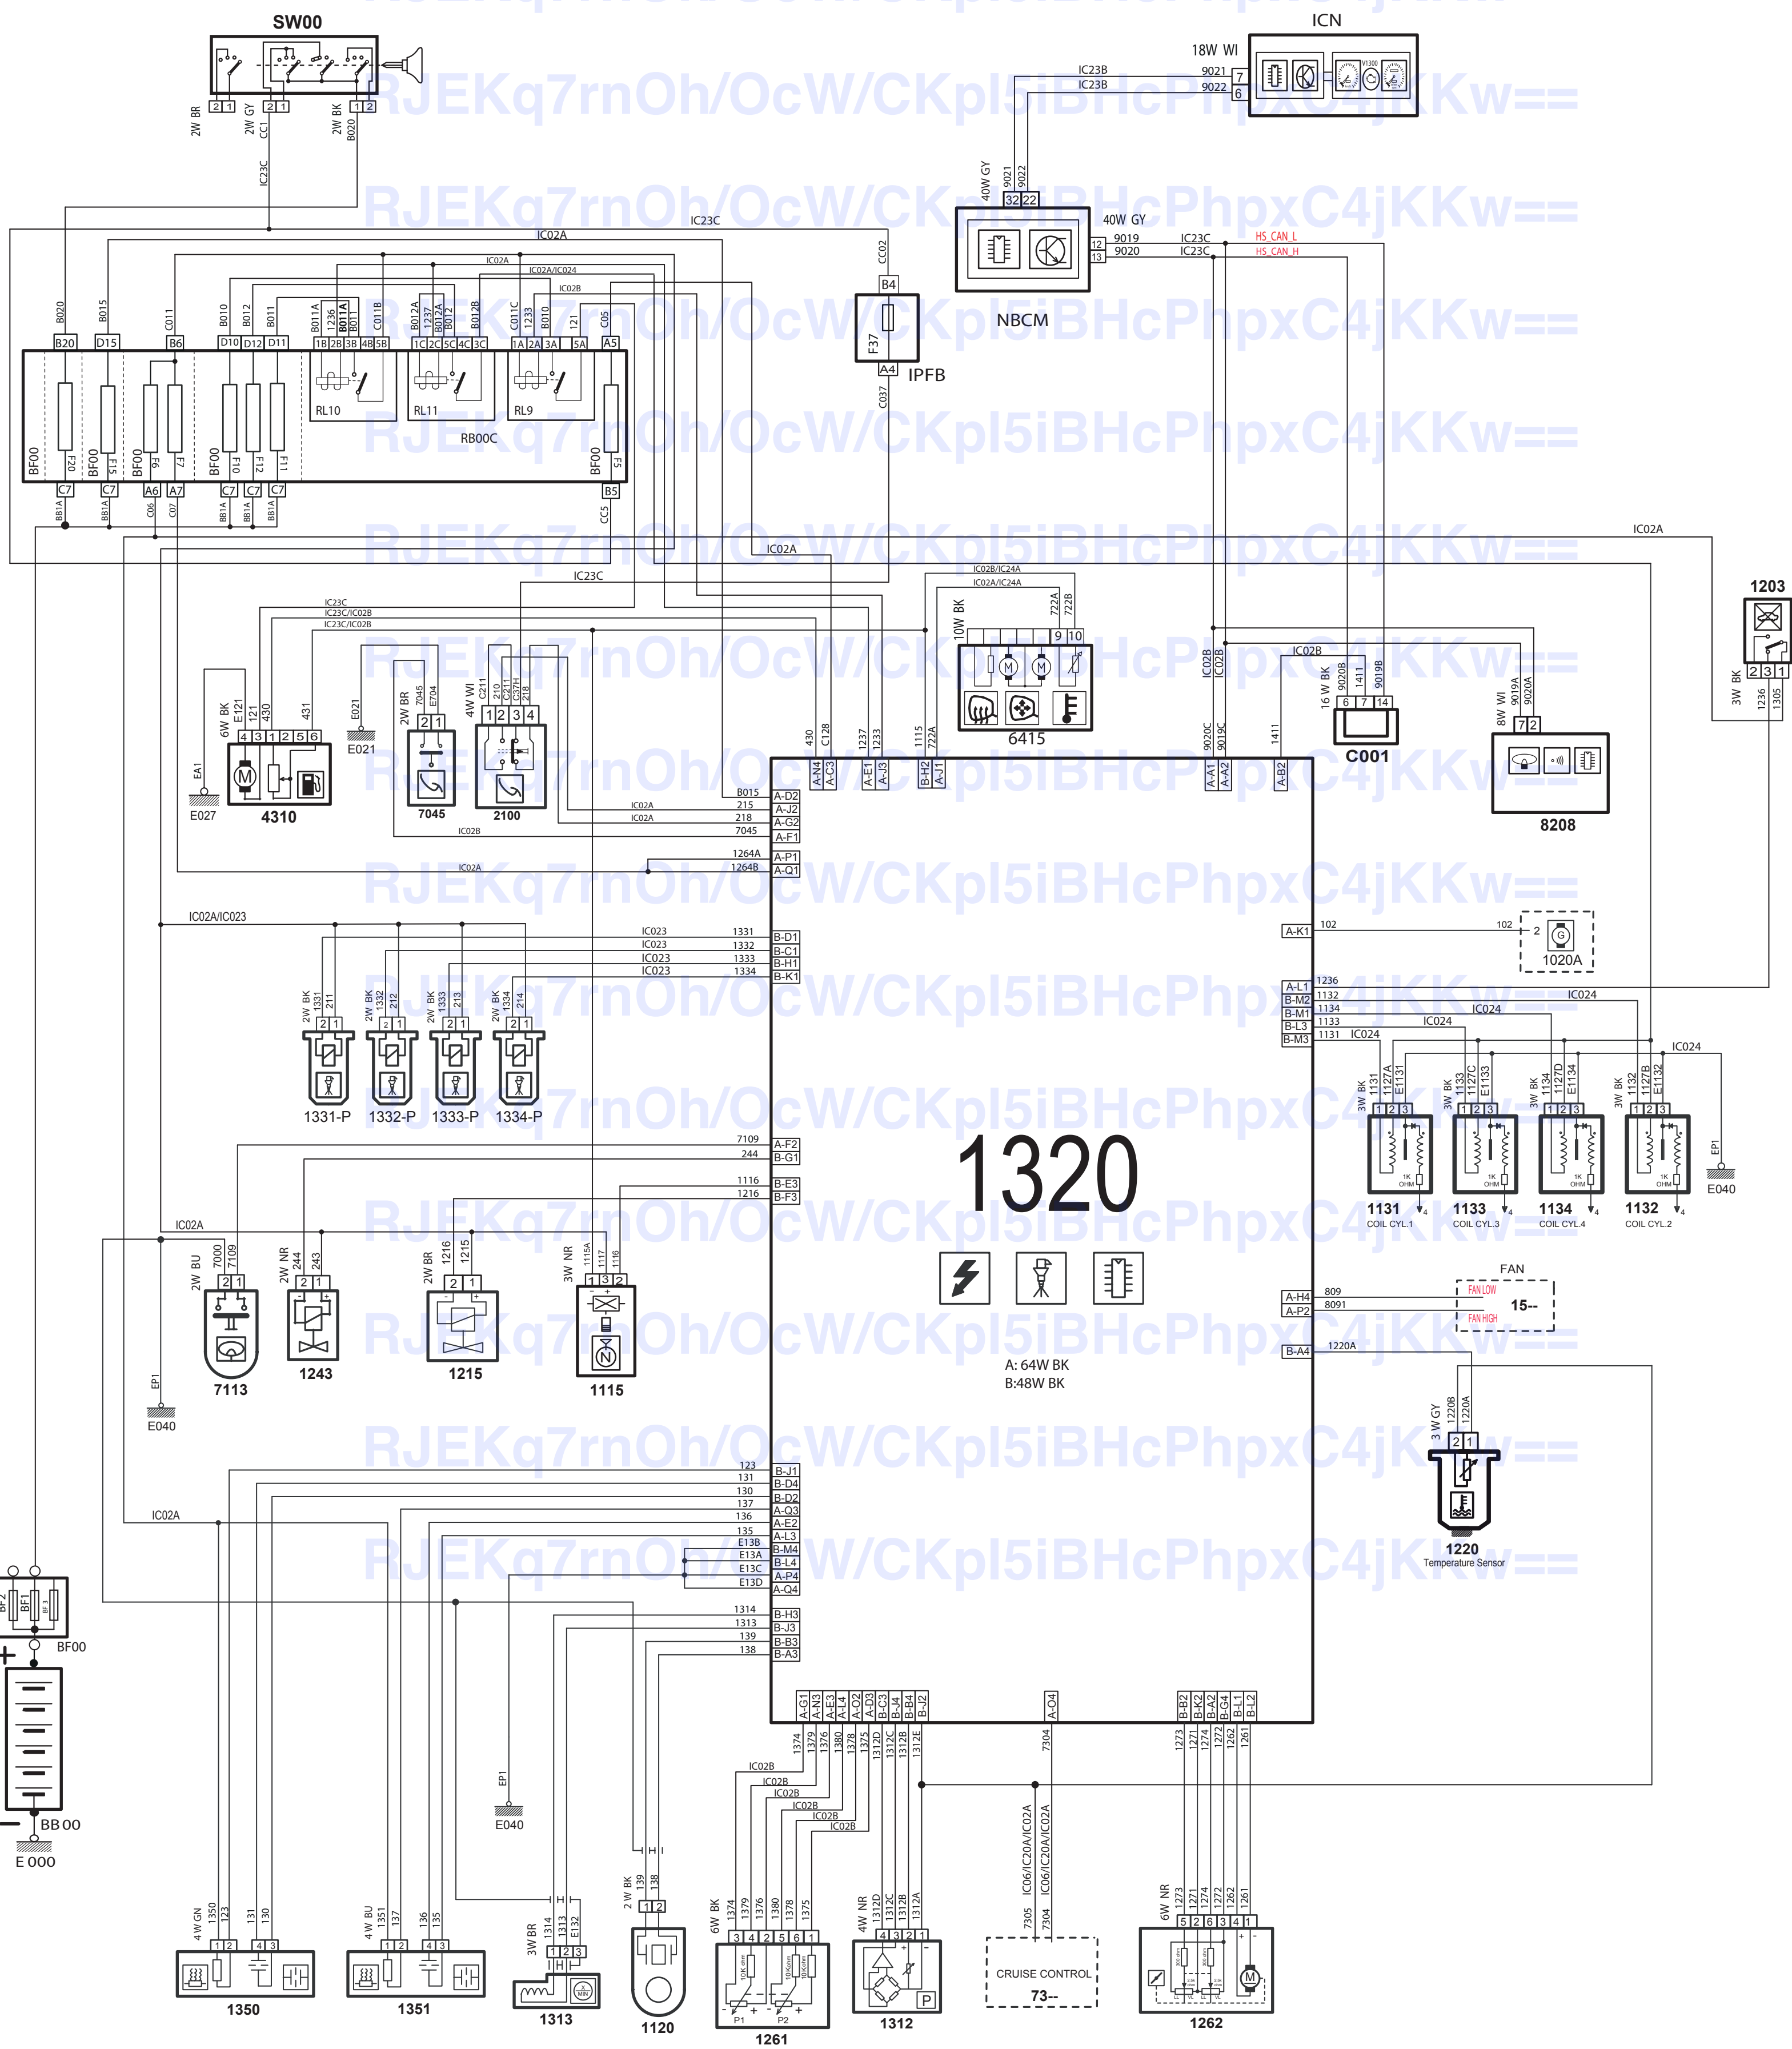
SW00
2W BR
2W GY
CC1
2W BK
B020
IC23C
ICN
18W WI
IC23B
IC23B
9021
9022
7
6
40W GY
9021
9022
32
22
40W GY
9019
9020
12
13
IC23C
IC23C
HS_CAN_L
HS_CAN_H
NBCM
IC23C
IC02A
IC02A
IC02A/IC024
IC02B
CC02
B4
F37
A4
C037
IPFB
B020
B015
C011
B010
B012
B011
B011A
1236
B011A
B011
C011B
B012A
1237
B012A
B012
B012B
C011C
1233
B010
121
C05
B20
D15
B6
D10
D12
D11
1B
2B
3B
4B
5B
1C
2C
5C
4C
3C
1A
2A
3A
5A
A5
RL10
RL11
RL9
RB00C
BF00
F20
BF00
F15
BF00
F6
F7
BF00
F10
F12
F11
BF00
F5
C7
C7
A6
A7
C7
C7
C7
B5
BB1A
BB1A
C06
C07
BB1A
BB1A
BB1A
CC5
IC02A
IC02A
IC23C
IC02B/IC24A
IC02A/IC24A
1203
3W BK
1236
1305
IC23C
IC23C/IC02B
IC23C/IC02B
6W BK
E 121
121
430
431
4
3
1
2
5
6
EA1
E027
4310
E021
E021
2W BR
7045
E704
2
1
7045
4W WI
C211
210
C211
C211H
218
1
2
3
4
2100
IC02B
430
C128
1237
1233
1115
722A
10W BK
722A
722B
9
10
6415
IC02B
IC02B
9020C
9019C
1411
IC02B
16 W BK
9020B
1411
9019B
6
7
14
C001
8W WI
9019A
9020A
7
2
8208
A-N4
A-C3
A-E1
A-J3
B-H2
A-J1
A-A1
A-A2
A-B2
B015
215
218
7045
IC02A
IC02A
A-D2
A-J2
A-G2
A-F1
1264A
1264B
A-P1
A-Q1
IC02A
IC02A/IC023
IC023
IC023
IC023
IC023
1331
1332
1333
1334
B-D1
B-C1
B-H1
B-K1
2W BK
1331
211
2W BK
1332
212
2W BK
1333
213
2W BK
1334
214
2
1
2
1
2
1
2
1
1331-P
1332-P
1333-P
1334-P
A-K1
102
102
2
1020A
A-L1
B-M2
B-M1
B-L3
B-M3
1236
1132
1134
1133
1131
IC024
IC024
IC024
IC024
IC024
3W BK
1131
1127A
E1131
3W BK
1133
1127C
E1133
3W BK
1134
1127D
E1134
3W BK
1132
1127B
E1132
1
2
3
1
2
3
1
2
3
1
2
3
1K OHM
1K OHM
1K OHM
1K OHM
EP1
E040
1131
COIL CYL.1
1133
COIL CYL.3
1134
COIL CYL.4
1132
COIL CYL.2
7109
244
A-F2
B-G1
1116
1216
B-E3
B-F3
1320
IC02A
2W BU
7000
7109
2
1
7113
EP1
E040
2W NR
244
243
2
1
1243
2W BR
1216
1215
2
1
1215
3W NR
1115A
1117
1116
1
3
2
1115
FAN
809
8091
A-H4
A-P2
FAN LOW
FAN HIGH
15--
B-A4
1220A
A: 64W BK
B:48W BK
3 W GY
1220B
1220A
2
1
1220
Temperature Sensor
123
131
130
137
136
135
E13B
E13A
E13C
E13D
B-J1
B-D4
B-D2
A-Q3
A-E2
A-L3
B-M4
B-L4
A-P4
A-Q4
IC02A
BF2
BF1
BF3
BF00
BB 00
E 000
1314
1313
139
138
B-H3
B-J3
B-B3
B-A3
EP1
E040
A-G1
A-N3
A-E3
A-L4
A-O2
A-D3
B-C3
B-J4
B-B4
B-J2
A-O4
B-B2
B-K2
B-A2
B-G4
B-L1
B-L2
1374
1379
1376
1380
1378
1375
1312D
1312C
1312B
1312E
7304
1273
1271
1274
1272
1262
1261
IC02B
IC02B
IC02B
IC02B
IC02B
IC02B
IC06/IC20A/IC02A
IC06/IC20A/IC02A
4 W GN
1350
123
131
130
1
2
4
3
1350
4 W BU
1351
137
136
135
1
2
4
3
1351
3W BR
1314
1313
E132
1
2
3
1313
2 W BK
139
138
1
2
1120
6W BK
1374
1379
1376
1380
1378
1375
3
4
2
5
6
1
P1
P2
1261
4W NR
1312D
1312C
1312B
1312A
4
3
2
1
P
1312
7305
7304
CRUISE CONTROL
73--
6W NR
1273
1271
1274
1272
1262
1261
5
2
6
3
4
1
1262